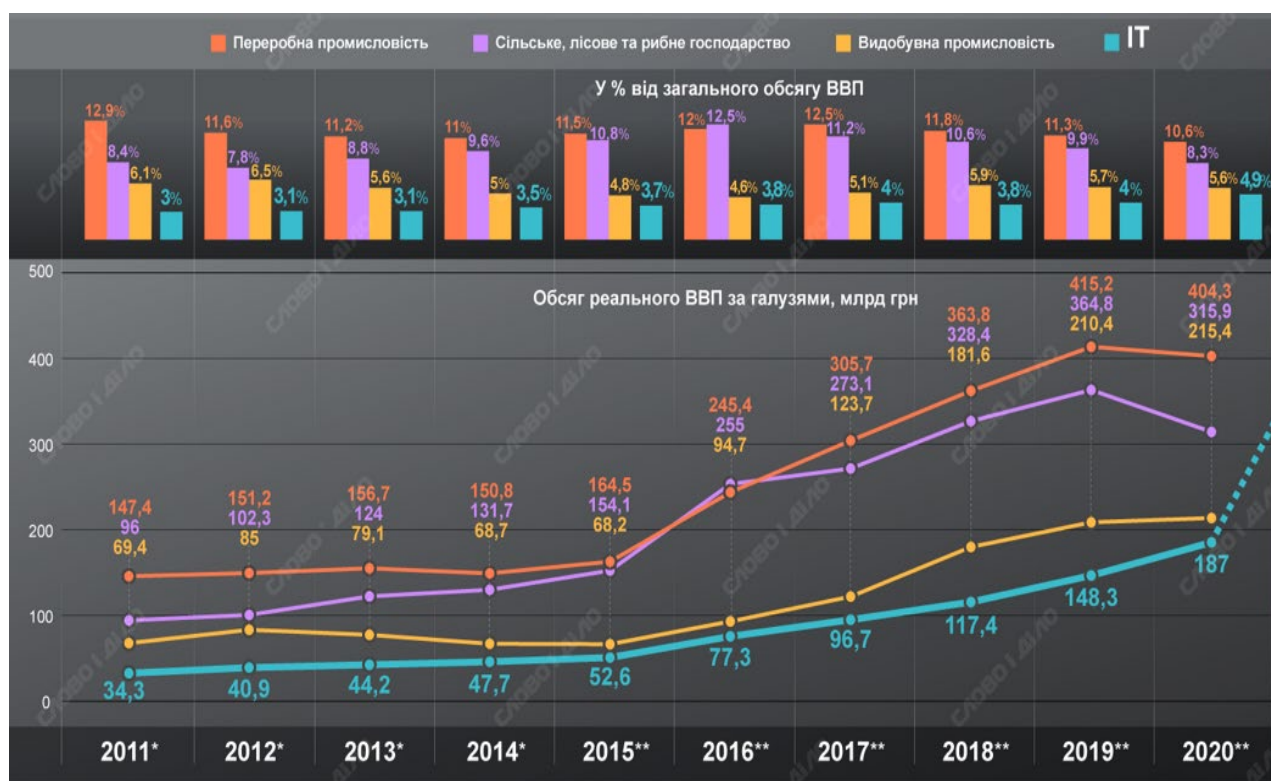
Переробна промисловість Сільське, лісове та рибне господарство Видобувна промисловість IT

У % від загального обсягу ВВП

| | 2011* | 2012* | 2013* | 2014* | 2015** | 2016** | 2017** | 2018** | 2019** | 2020** |
|---|---|---|---|---|---|---|---|---|---|---|
| Переробна промисловість | 12,9% | 11,6% | 11,2% | 11% | 11,5% | 12% | 12,5% | 11,8% | 11,3% | 10,6% |
| Сільське, лісове та рибне господарство | 8,4% | 7,8% | 8,8% | 9,6% | 10,8% | 12,5% | 11,2% | 10,6% | 9,9% | 8,3% |
| Видобувна промисловість | 6,1% | 6,5% | 5,6% | 5% | 4,8% | 4,6% | 5,1% | 5,9% | 5,7% | 5,6% |
| IT | 3% | 3,1% | 3,1% | 3,5% | 3,7% | 3,8% | 4% | 3,8% | 4% | 4,9% |

Обсяг реального ВВП за галузями, млрд грн

500
400
300
200
100
0

| | 2011* | 2012* | 2013* | 2014* | 2015** | 2016** | 2017** | 2018** | 2019** | 2020** |
|---|---|---|---|---|---|---|---|---|---|---|
| Переробна промисловість | 147,4 | 151,2 | 156,7 | 150,8 | 164,5 | 245,4 | 305,7 | 363,8 | 415,2 | 404,3 |
| Сільське, лісове та рибне господарство | 96 | 102,3 | 124 | 131,7 | 154,1 | 255 | 273,1 | 328,4 | 364,8 | 315,9 |
| Видобувна промисловість | 69,4 | 85 | 79,1 | 68,7 | 68,2 | 94,7 | 123,7 | 181,6 | 210,4 | 215,4 |
| IT | 34,3 | 40,9 | 44,2 | 47,7 | 52,6 | 77,3 | 96,7 | 117,4 | 148,3 | 187 |

СЛОВО І ДІЛО